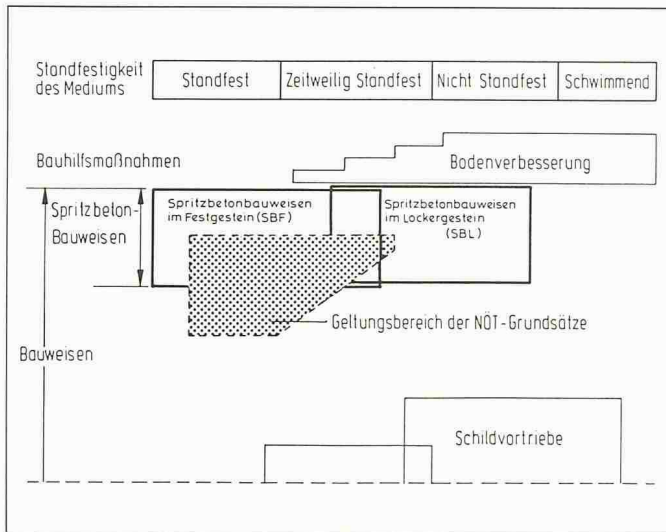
Standfestigkeit des Mediums

| Standfest | Zeitweilig Standfest | Nicht Standfest | Schwimmend |
|---|---|---|---|

Bauhilfsmaßnahmen

Bodenverbesserung

Spritzbeton-Bauweisen

Spritzbetonbauweisen im Festgestein (SBF)

Spritzbetonbauweisen im Lockergestein (SBL)

Geltungsbereich der NÖT-Grundsätze

Bauweisen

Schildvortriebe